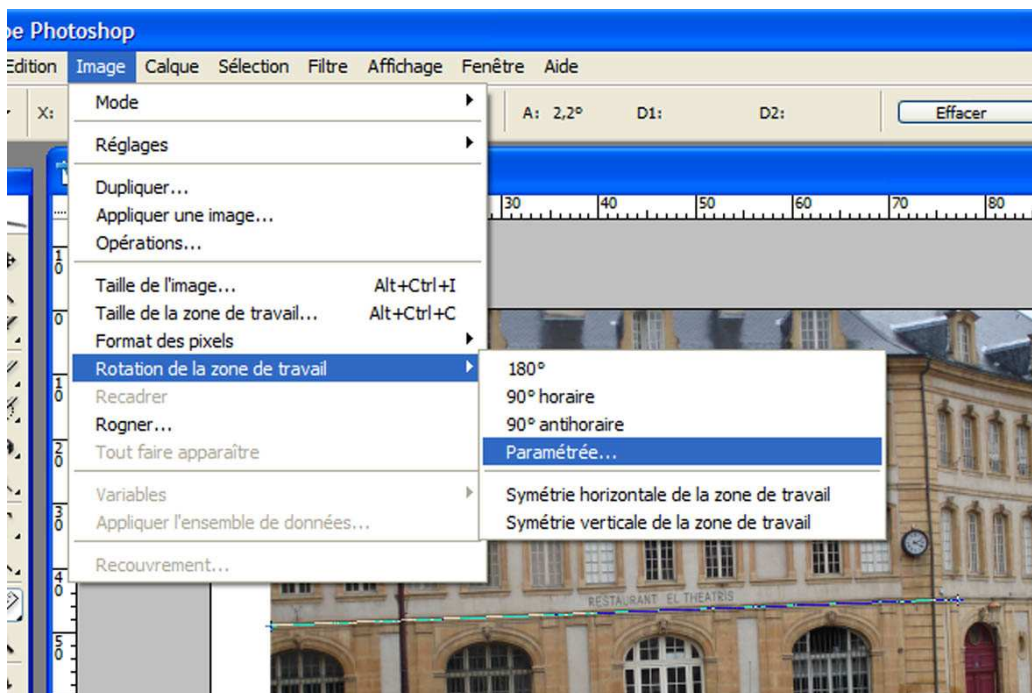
be Photoshop

Edition Image Calque Sélection Filtre Affichage Fenêtre Aide

X: A: 2,2° D1: D2: Effacer

Mode
Réglages
Dupliquer...
Appliquer une image...
Opérations...
Taille de l'image... Alt+Ctrl+I
Taille de la zone de travail... Alt+Ctrl+C
Format des pixels
Rotation de la zone de travail
Recadrer
Rogner...
Tout faire apparaître
Variables
Appliquer l'ensemble de données...
Recouvrement...

180°
90° horaire
90° antihoraire
Paramétrée...
Symétrie horizontale de la zone de travail
Symétrie verticale de la zone de travail

30 40 50 60 70 80

10 0 10 20 30 40 50

RESTAURANT EL THEATRIS